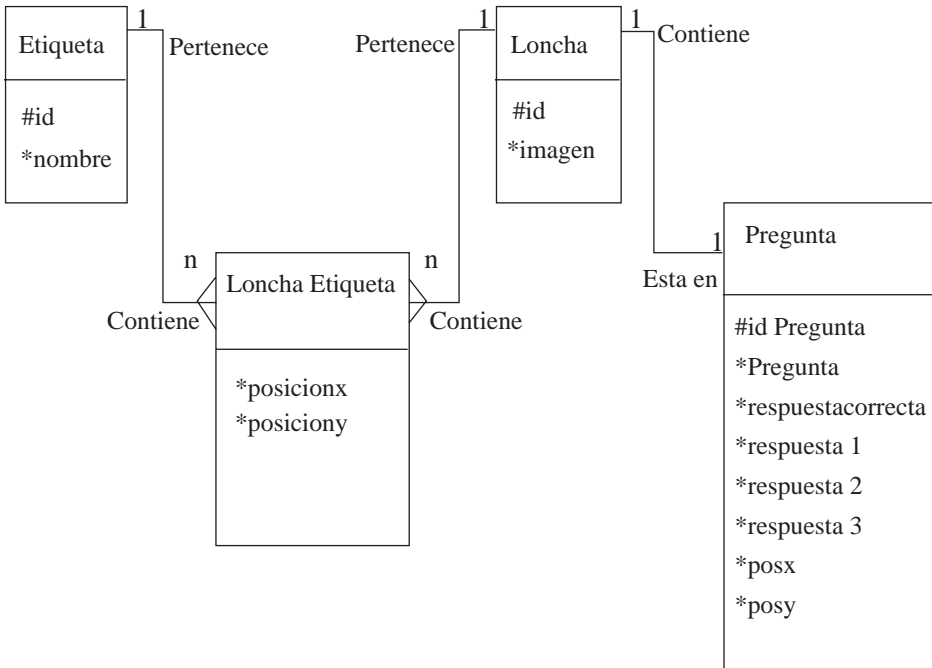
Etiqueta

#id
*nombre

1 Pertenece

Pertenece 1

Loncha

#id
*imagen

1 Contiene

n

Loncha Etiqueta

n

Contiene

Contiene

*posicionx
*posiciony

1

Esta en

Pregunta

#id Pregunta
*Pregunta
*respuestacorrecta
*respuesta 1
*respuesta 2
*respuesta 3
*posx
*posy